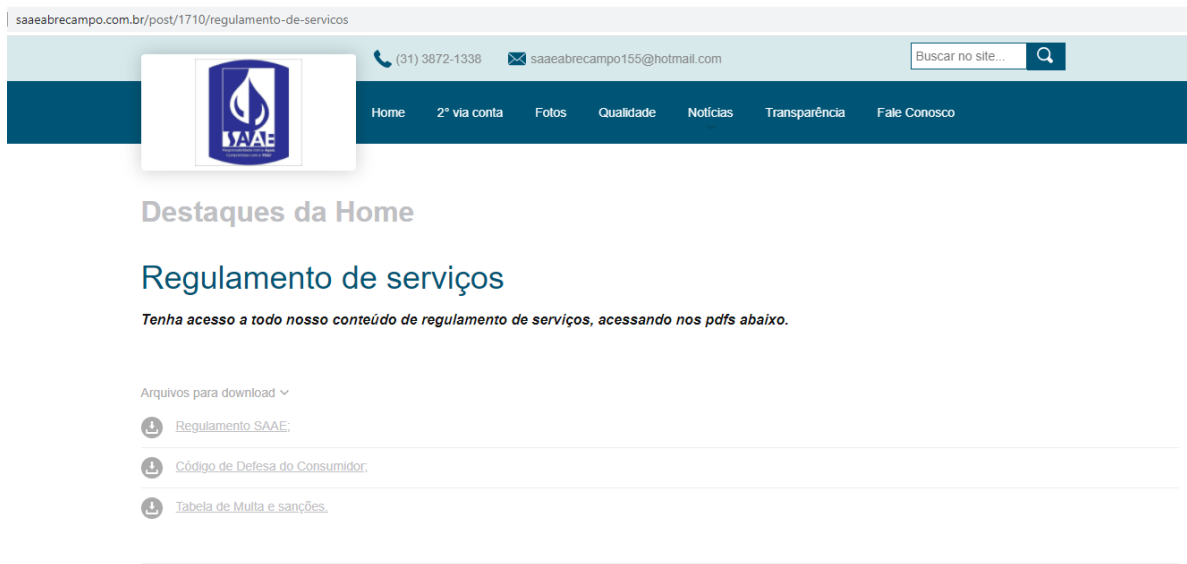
saaeabrecampo.com.br/post/1710/regulamento-de-servicos

(31) 3872-1338 saaeabrecampo155@hotmail.com

Buscar no site...

SAAE

Home 2° via conta Fotos Qualidade Notícias Transparência Fale Conosco

Destaques da Home

Regulamento de serviços

Tenha acesso a todo nosso conteúdo de regulamento de serviços, acessando nos pdfs abaixo.

Arquivos para download

Regulamento SAAE;

Código de Defesa do Consumidor;

Tabela de Multa e sanções.